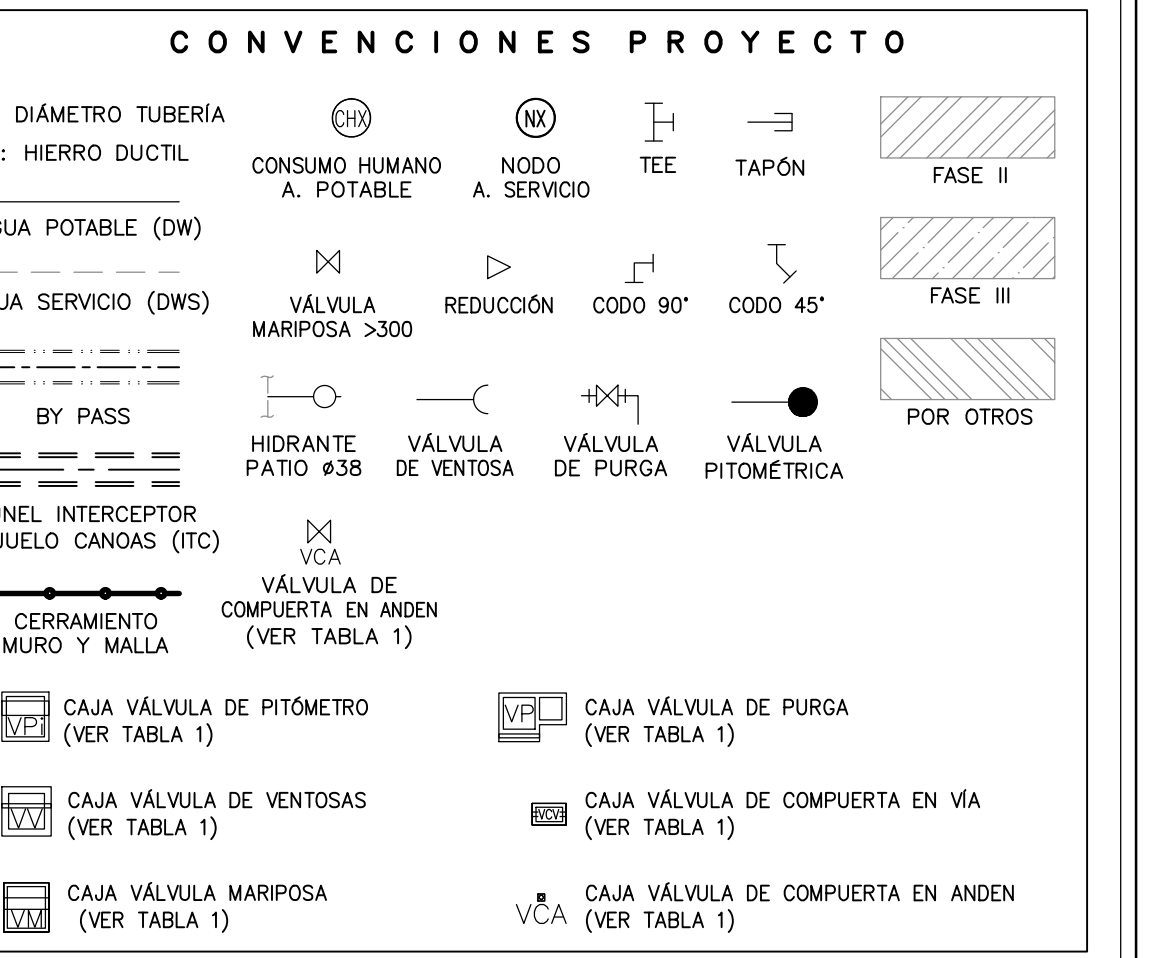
CONVENCIONES PROYECTO

DIÁMETRO TUBERÍA
: HIERRO DUCTIL

UA POTABLE (DW)

UA SERVICIO (DWS)

BY PASS

NEL INTERCEPTOR
UELO CANOAS (ITC)

CERRAMIENTO
MURO Y MALLA

CHX
CONSUMO HUMANO
A. POTABLE

NX
NODO
A. SERVICIO

TEE

TAPÓN

FASE II

VÁLVULA
MARIPOSA >300

REDUCCIÓN

CODO 90°

CODO 45°

FASE III

HIDRANTE
PATIO ø38

VÁLVULA
DE VENTOSA

VÁLVULA
DE PURGA

VÁLVULA
PITOMÉTRICA

POR OTROS

VCA
VÁLVULA DE
COMPUERTA EN ANDEN
(VER TABLA 1)

VPi
CAJA VÁLVULA DE PITÓMETRO
(VER TABLA 1)

VP
CAJA VÁLVULA DE PURGA
(VER TABLA 1)

VV
CAJA VÁLVULA DE VENTOSAS
(VER TABLA 1)

VCV
CAJA VÁLVULA DE COMPUERTA EN VÍA
(VER TABLA 1)

VM
CAJA VÁLVULA MARIPOSA
(VER TABLA 1)

VCA
CAJA VÁLVULA DE COMPUERTA EN ANDEN
(VER TABLA 1)